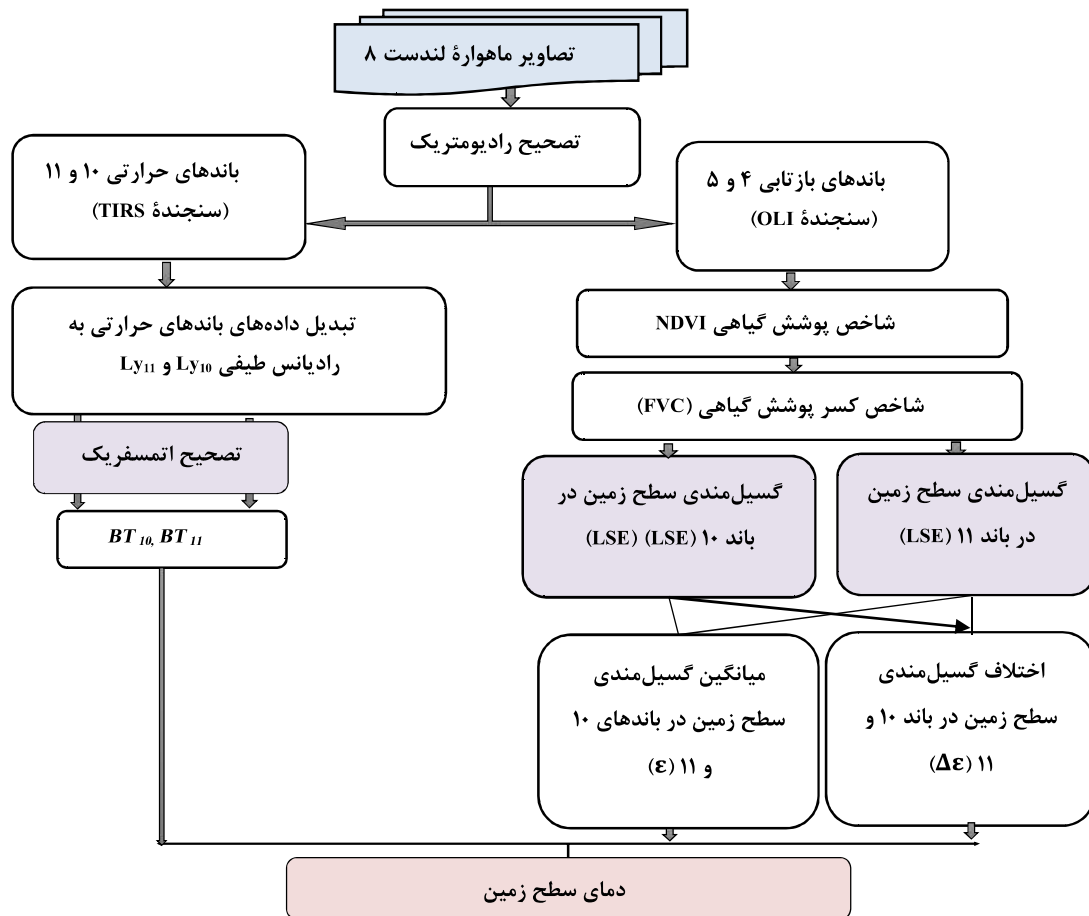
تصاویر ماهوارهٔ لندست ۸

تصحیح رادیومتریک

باندهای حرارتی ۱۰ و ۱۱ (سنجندهٔ TIRS)

باندهای بازتابی ۴ و ۵ (سنجندهٔ OLI)

تبدیل داده‌های باندهای حرارتی به رادیانس طیفی $Ly_{10}$ و $Ly_{11}$

شاخص پوشش گیاهی NDVI

شاخص کسر پوشش گیاهی (FVC)

تصحیح اتمسفریک

$BT_{10}, BT_{11}$

گسیل‌مندی سطح زمین در باند ۱۰ (LSE) (LSE)

گسیل‌مندی سطح زمین در باند ۱۱ (LSE)

میانگین گسیل‌مندی سطح زمین در باندهای ۱۰ و ۱۱ ($\varepsilon$)

اختلاف گسیل‌مندی سطح زمین در باند ۱۰ و ۱۱ ($\Delta\varepsilon$)

دمای سطح زمین